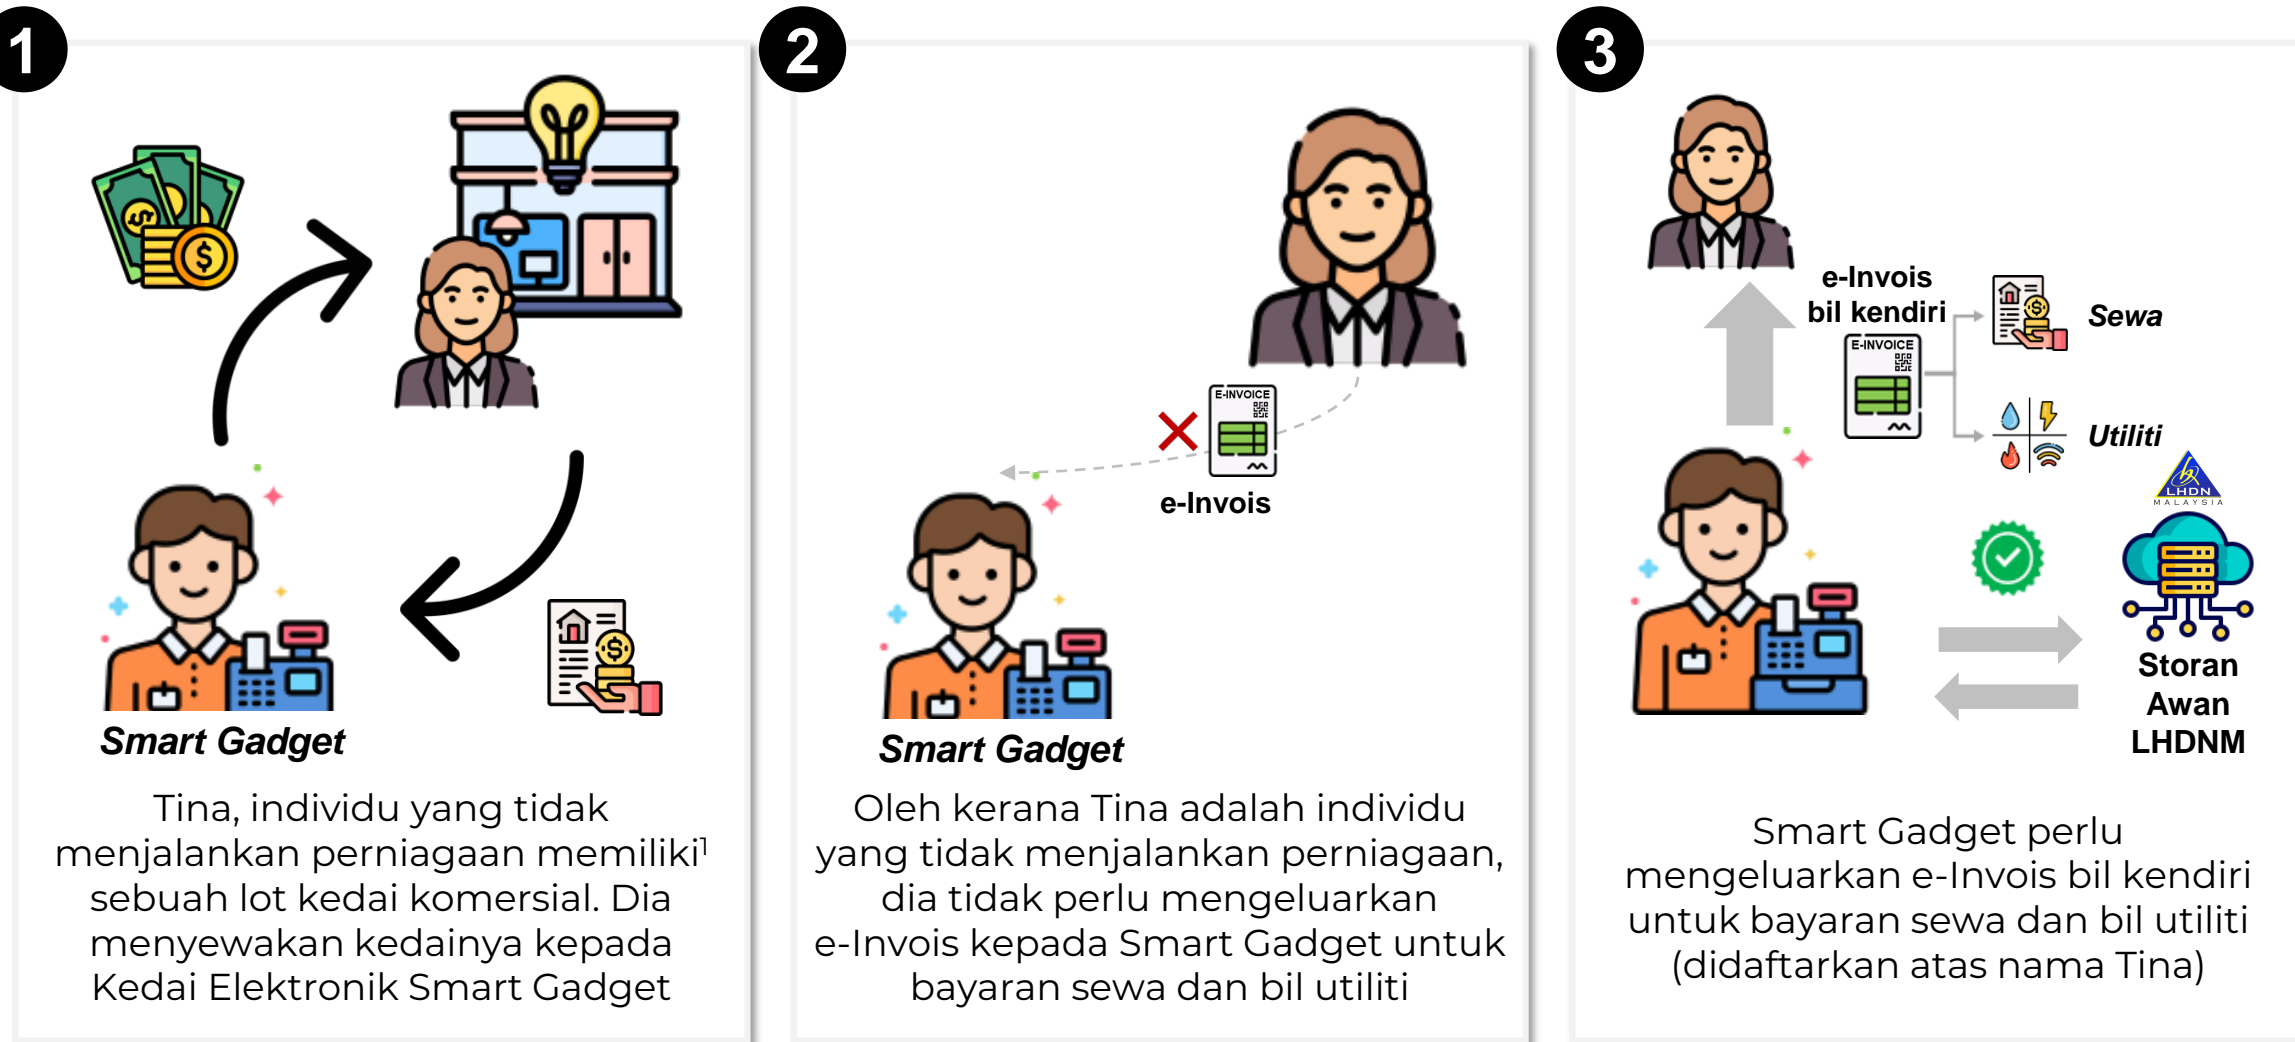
1

Smart Gadget

Tina, individu yang tidak menjalankan perniagaan memiliki$^{1}$ sebuah lot kedai komersial. Dia menyewakan kedainya kepada Kedai Elektronik Smart Gadget

2

E-INVOICE

e-Invois

Smart Gadget

Oleh kerana Tina adalah individu yang tidak menjalankan perniagaan, dia tidak perlu mengeluarkan e-Invois kepada Smart Gadget untuk bayaran sewa dan bil utiliti

3

e-Invois bil kendiri

E-INVOICE

Sewa

Utiliti

LHDN MALAYSIA

Storan Awan LHDNM

Smart Gadget perlu mengeluarkan e-Invois bil kendiri untuk bayaran sewa dan bil utiliti (didaftarkan atas nama Tina)